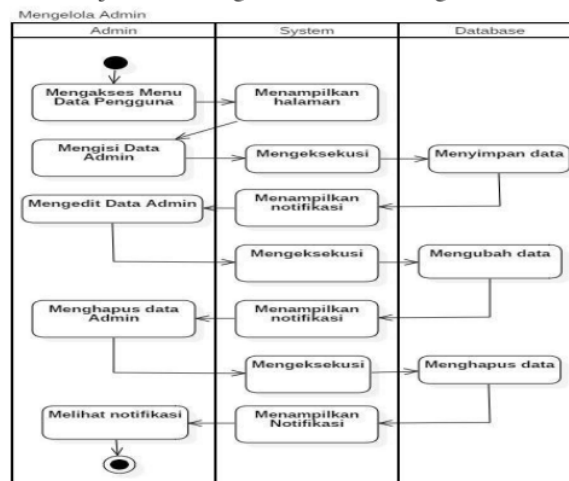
Mengelola Admin

Admin
System
Database

Mengakses Menu Data Pengguna
Menampilkan halaman
Mengisi Data Admin
Mengeksekusi
Menyimpan data
Mengedit Data Admin
Menampilkan notifikasi
Mengeksekusi
Mengubah data
Menghapus data Admin
Menampilkan notifikasi
Mengeksekusi
Menghapus data
Melihat notifikasi
Menampilkan Notifikasi